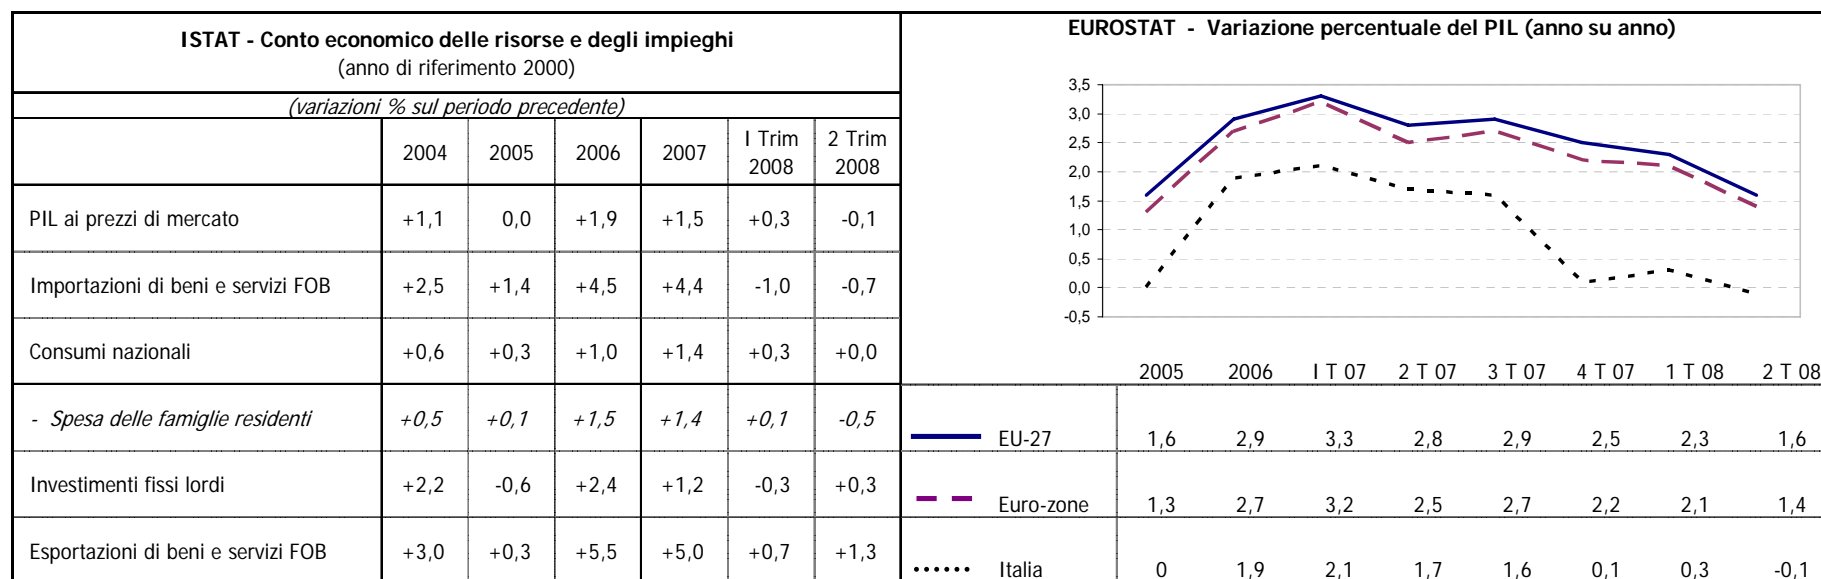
ISTAT - Conto economico delle risorse e degli impieghi
(anno di riferimento 2000)

(variazioni % sul periodo precedente)

| | 2004 | 2005 | 2006 | 2007 | I Trim 2008 | 2 Trim 2008 |
|---|---|---|---|---|---|---|
| PIL ai prezzi di mercato | +1,1 | 0,0 | +1,9 | +1,5 | +0,3 | -0,1 |
| Importazioni di beni e servizi FOB | +2,5 | +1,4 | +4,5 | +4,4 | -1,0 | -0,7 |
| Consumi nazionali | +0,6 | +0,3 | +1,0 | +1,4 | +0,3 | +0,0 |
| - Spesa delle famiglie residenti | +0,5 | +0,1 | +1,5 | +1,4 | +0,1 | -0,5 |
| Investimenti fissi lordi | +2,2 | -0,6 | +2,4 | +1,2 | -0,3 | +0,3 |
| Esportazioni di beni e servizi FOB | +3,0 | +0,3 | +5,5 | +5,0 | +0,7 | +1,3 |

EUROSTAT - Variazione percentuale del PIL (anno su anno)

3,5
3,0
2,5
2,0
1,5
1,0
0,5
0,0
-0,5

| | 2005 | 2006 | I T 07 | 2 T 07 | 3 T 07 | 4 T 07 | 1 T 08 | 2 T 08 |
|---|---|---|---|---|---|---|---|---|
| EU-27 | 1,6 | 2,9 | 3,3 | 2,8 | 2,9 | 2,5 | 2,3 | 1,6 |
| Euro-zone | 1,3 | 2,7 | 3,2 | 2,5 | 2,7 | 2,2 | 2,1 | 1,4 |
| Italia | 0 | 1,9 | 2,1 | 1,7 | 1,6 | 0,1 | 0,3 | -0,1 |